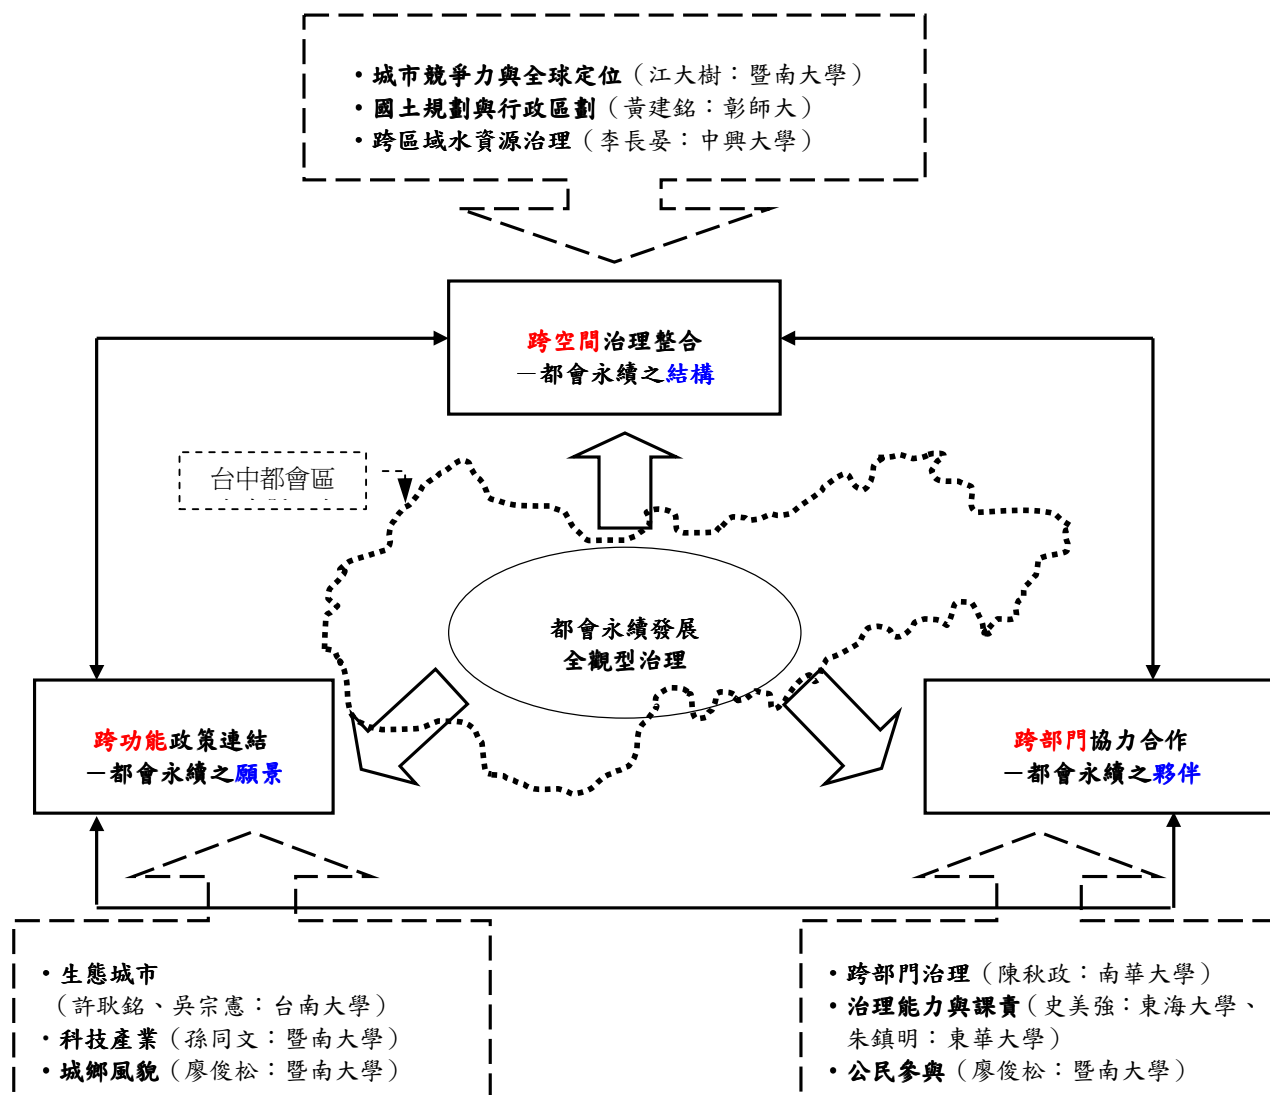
• 城市競爭力與全球定位（江大樹：暨南大學）
• 國土規劃與行政區劃（黃建銘：彰師大）
• 跨區域水資源治理（李長晏：中興大學）

跨空間治理整合
－都會永續之結構

台中都會區

都會永續發展
全觀型治理

跨功能政策連結
－都會永續之願景

跨部門協力合作
－都會永續之夥伴

• 生態城市
（許耿銘、吳宗憲：台南大學）
• 科技產業（孫同文：暨南大學）
• 城鄉風貌（廖俊松：暨南大學）

• 跨部門治理（陳秋政：南華大學）
• 治理能力與課責（史美強：東海大學、朱鎮明：東華大學）
• 公民參與（廖俊松：暨南大學）